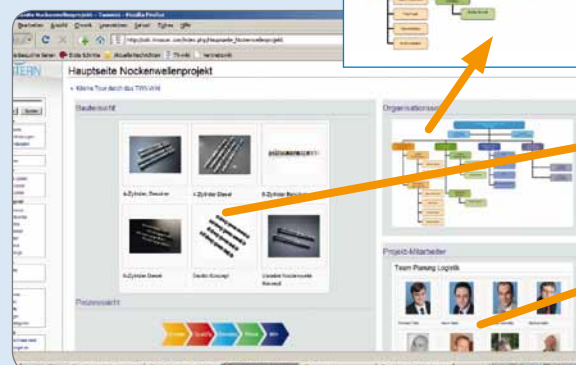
Hauptseite Nockenwellenprojekt - Twiki - Mozilla Firefox

Bearbeiten Ansicht Chronik Lesezeichen Extras Hilfe

Hauptseite Nockenwellenprojekt

» Kleine Tour durch das TWS Wiki

Bauteilsicht

4-Zylinder, Benziner

4-Zylinder Diesel

6-Zylinder Benziner

6-Zylinder Diesel

Gebaute Nockenwelle Renault

Prozesssicht

Organisationss

Projekt-Mitarbeiter

Team Planung Logistik